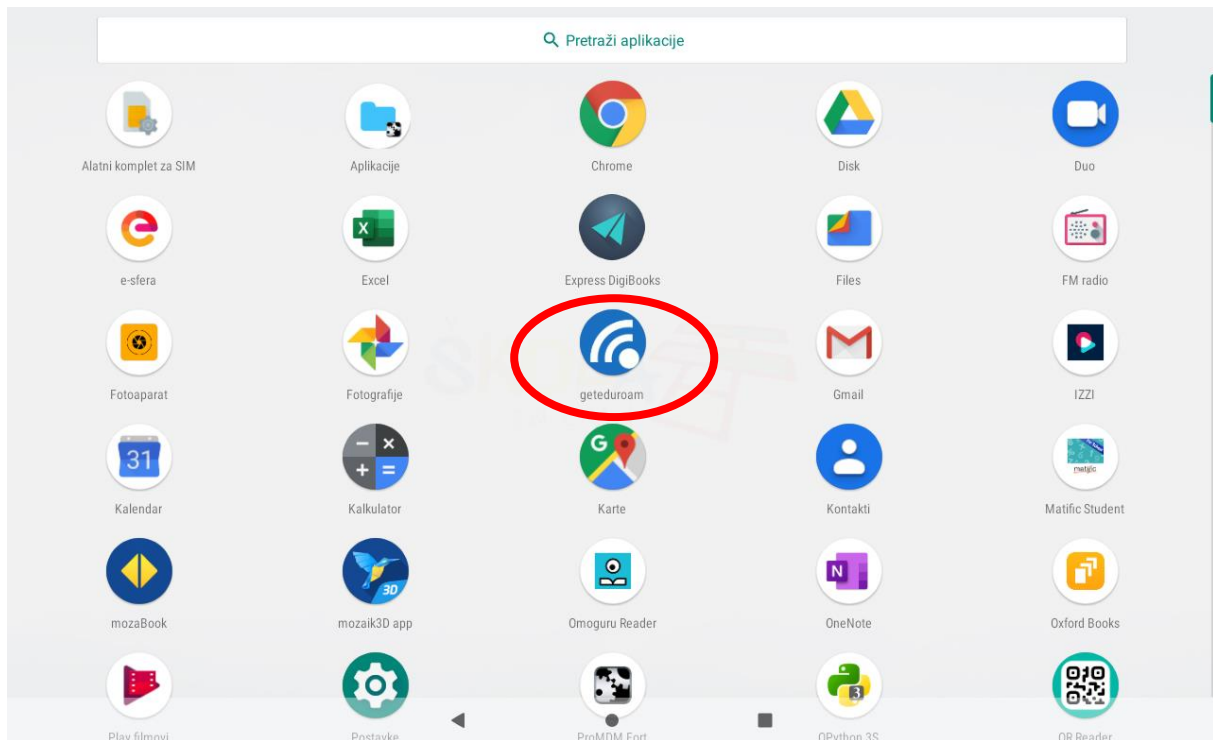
Pretraži aplikacije

Alatni komplet za SIM
Aplikacije
Chrome
Disk
Duo

e-sfera
Excel
Express DigiBooks
Files
FM radio

Fotoaparat
Fotografije
geteduroam
Gmail
IZZI

31
Kalendar
Kalkulator
Karte
Kontakti
matific
Matific Student

mozaBook
3D
mozaik3D app
Omoguru Reader
OneNote
Oxford Books

Play filmovi
Postavke
ProMDM Fort
QPython 3S
QR Reader